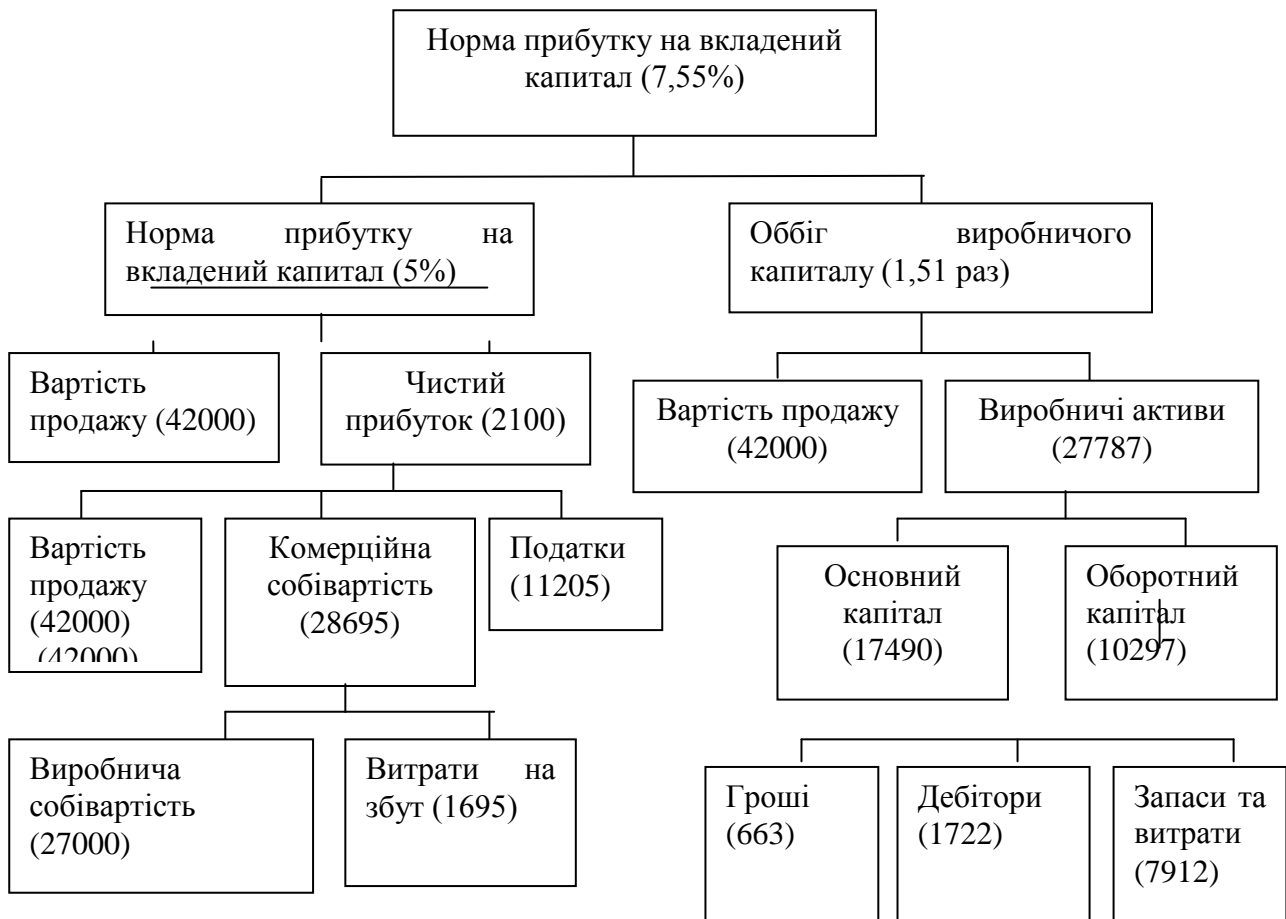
Норма прибутку на вкладений капітал (7,55%)

Норма прибутку на вкладений капітал (5%)

Оббіг виробничого капіталу (1,51 раз)

Вартість продажу (42000)

Чистий прибуток (2100)

Вартість продажу (42000)

Виробничі активи (27787)

Вартість продажу (42000) (42000)

Комерційна собівартість (28695)

Податки (11205)

Основний капітал (17490)

Оборотний капітал (10297)

Виробнича собівартість (27000)

Витрати на збут (1695)

Гроші (663)

Дебітори (1722)

Запаси та витрати (7912)